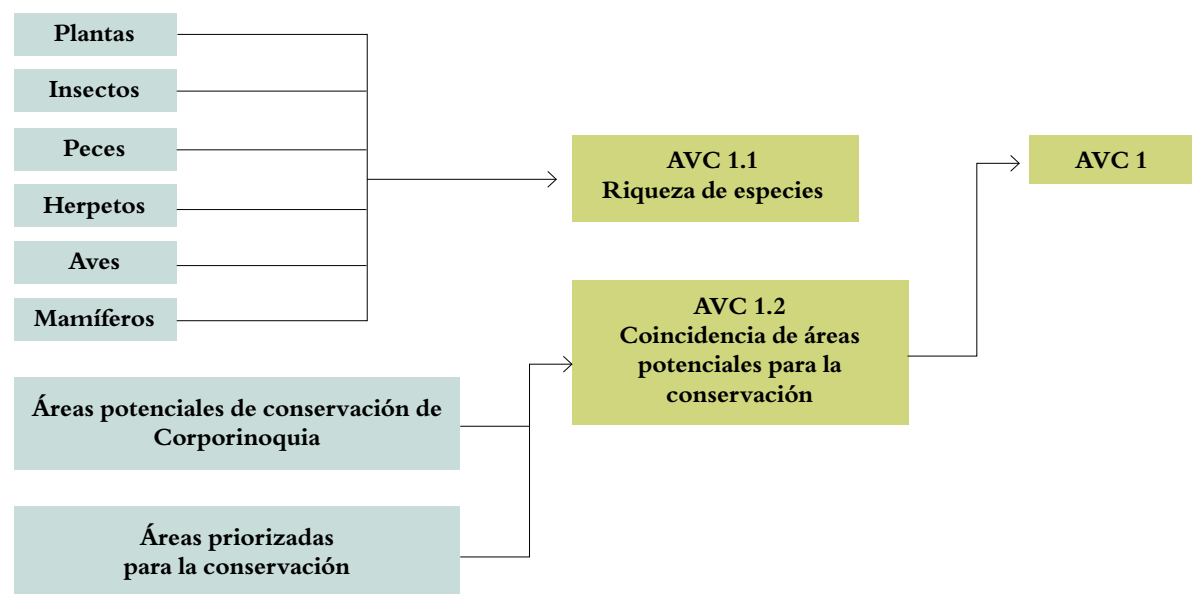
Plantas

Insectos

Peces

Herpetos

Aves

Mamíferos

AVC 1.1
Riqueza de especies

AVC 1

AVC 1.2
Coincidencia de áreas potenciales para la conservación

Áreas potenciales de conservación de Corporinoquia

Áreas priorizadas para la conservación